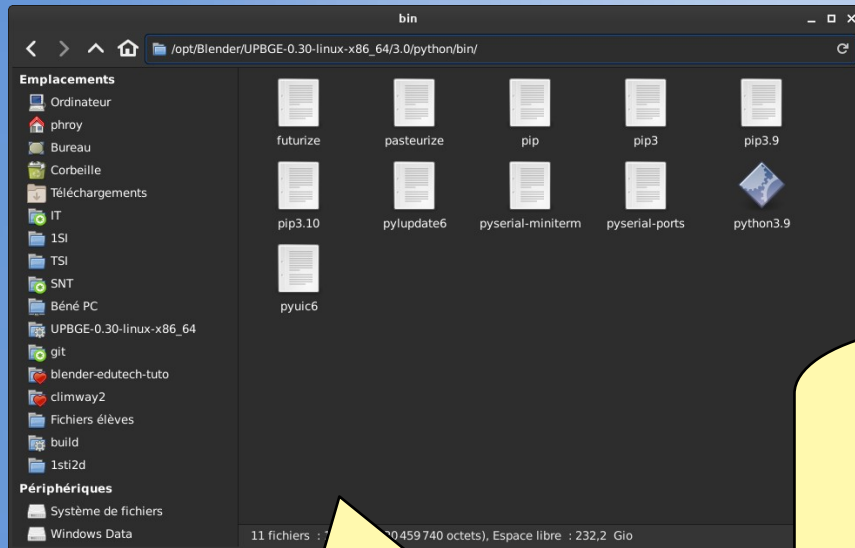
bin

/opt/Blender/UPBGE-0.30-linux-x86_64/3.0/python/bin/

Emplacements
Ordinateur
phroy
Bureau
Corbeille
Téléchargements
IT
1SI
TSI
SNT
Béné PC
UPBGE-0.30-linux-x86_64
git
blender-edutech-tuto
climway2
Fichiers élèves
build
1sti2d
Périphériques
Système de fichiers
Windows Data

futurize
pasteurize
pip
pip3
pip3.9
pip3.10
pylupdate6
pyserial-miniterm
pyserial-ports
python3.9
pyuic6

11 fichiers : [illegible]0 459 740 octets), Espace libre : 232,2 Gio